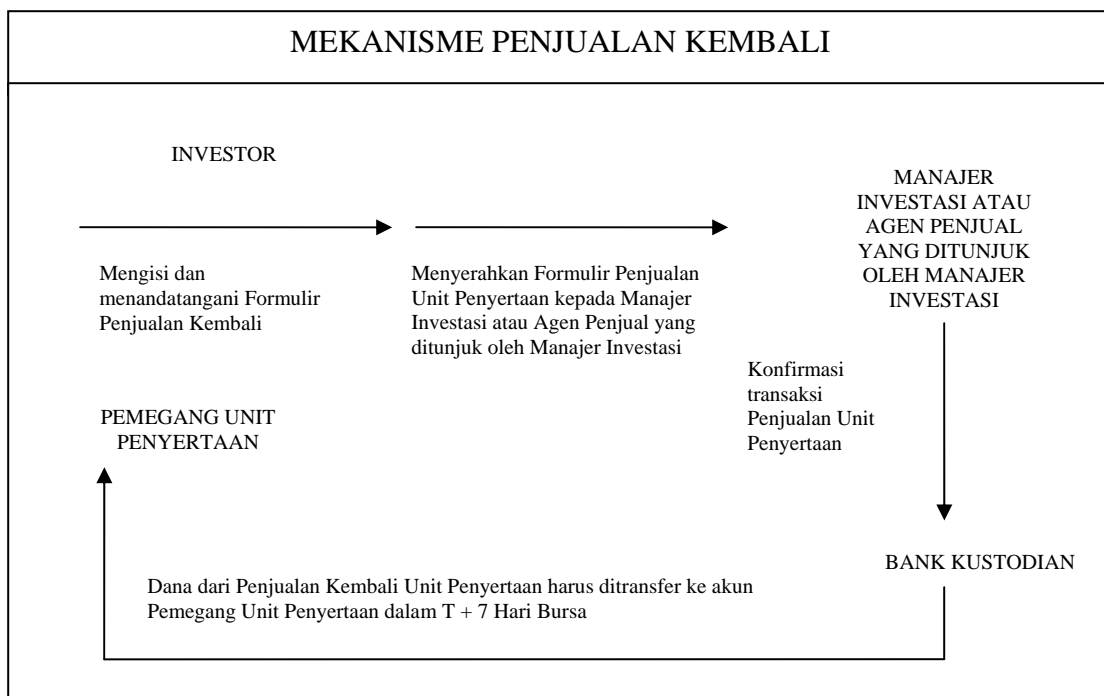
MEKANISME PENJUALAN KEMBALI

INVESTOR

Mengisi dan menandatangani Formulir Penjualan Kembali

Menyerahkan Formulir Penjualan Unit Penyertaan kepada Manajer Investasi atau Agen Penjual yang ditunjuk oleh Manajer Investasi

MANAJER INVESTASI ATAU AGEN PENJUAL YANG DITUNJUK OLEH MANAJER INVESTASI

Konfirmasi transaksi Penjualan Unit Penyertaan

PEMEGANG UNIT PENYERTAAN

BANK KUSTODIAN

Dana dari Penjualan Kembali Unit Penyertaan harus ditransfer ke akun Pemegang Unit Penyertaan dalam T + 7 Hari Bursa